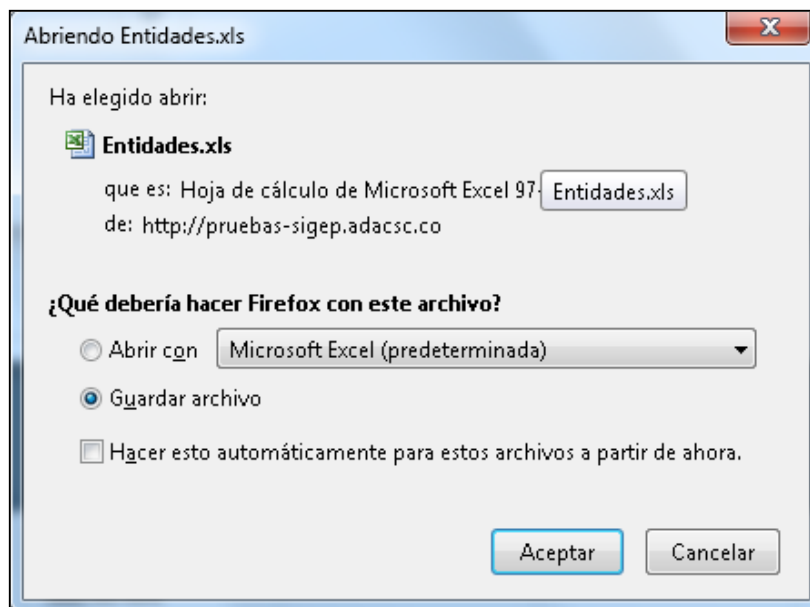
Abriendo Entidades.xls

Ha elegido abrir:

Entidades.xls

que es: Hoja de cálculo de Microsoft Excel 97- Entidades.xls
de: http://pruebas-sigep.adacsc.co

¿Qué debería hacer Firefox con este archivo?

Abrir con Microsoft Excel (predeterminada)

Guardar archivo

Hacer esto automáticamente para estos archivos a partir de ahora.

Aceptar Cancelar